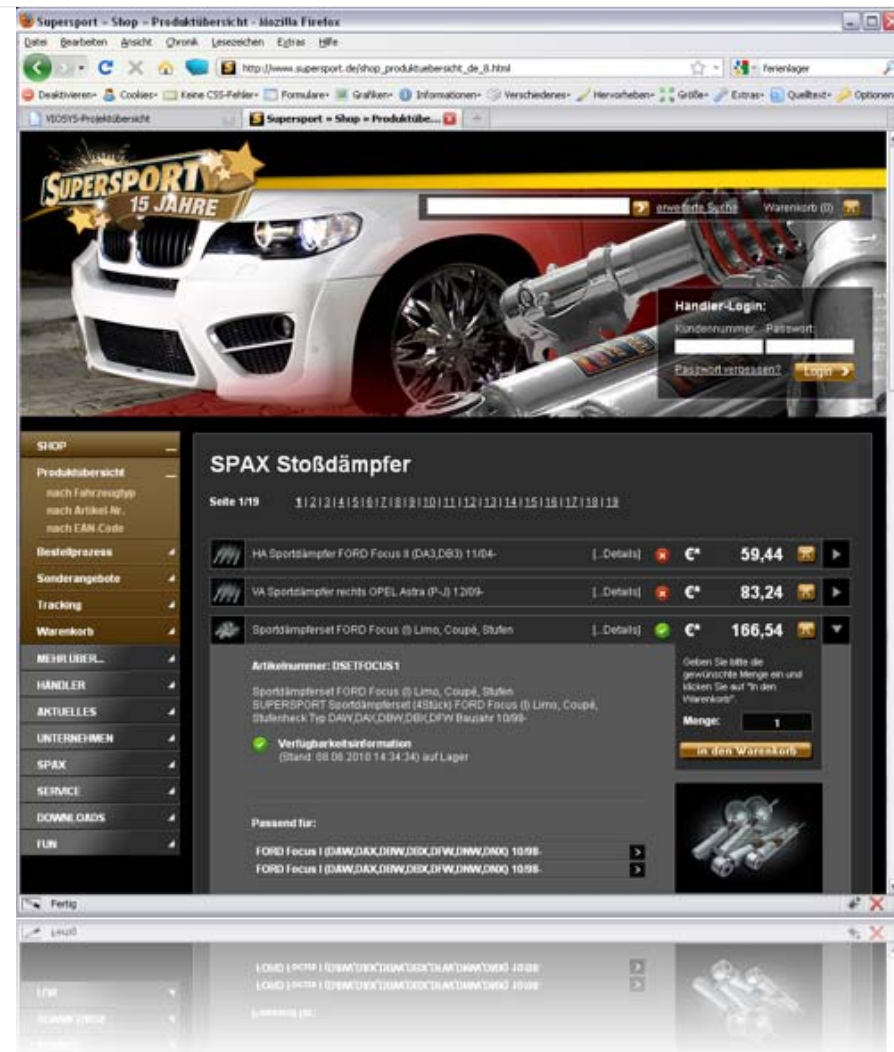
Supersport - Shop - Produktübersicht - Mozilla Firefox

Datei Bearbeiten Ansicht Chronik Lesezeichen Extras Hilfe

http://www.supersport.de/shop_produktuebersicht_de_8.html

Ferienlager

Deaktivieren Cookies Keine CSS-Fehler Formulare Grafiken Informationen Verschiedenes Hervorheben Größe Extras Quelltext Optionen

VEOSYS-Projektübersicht

Supersport » Shop » Produktübe...

SUPERSPORT 15 JAHRE

erweiterte Suche Warenkorb (0)

Händler-Login:
Kundennummer: Passwort:
Passwort vergessen? Login

SHOP
Produktübersicht
nach Fahrzeugtyp
nach Artikel-Nr.
nach EAN-Code
Bestellprozess
Sonderangebote
Tracking
Warenkorb
MEHR ÜBER...
HÄNDLER
AKTUELLES
UNTERNEHMEN
SPAX
SERVICE
DOWNLOADS
FUN

SPAX Stoßdämpfer

Seite 1/19 1 | 2 | 3 | 4 | 5 | 6 | 7 | 8 | 9 | 10 | 11 | 12 | 13 | 14 | 15 | 16 | 17 | 18 | 19

HA Sportdämpfer FORD Focus II (DA3,DB3) 11/04- [...Details] €* 59,44

VA Sportdämpfer rechts OPEL Astra (P-J) 12/09- [...Details] €* 83,24

Sportdämpferset FORD Focus (I) Limo, Coupé, Stufen [...Details] €* 166,54

Artikelnummer: DSETFOCUS1

Sportdämpferset FORD Focus (I) Limo, Coupé, Stufen SUPERSPORT Sportdämpferset (4Stück) FORD Focus (I) Limo, Coupé, Stufenheck Typ DAW,DAX,DBW,DBX,DFW Baujahr 10/98-

Verfügbarkeitsinformation
(Stand: 08.08.2010 14:34:34) auf Lager

Geben Sie bitte die gewünschte Menge ein und klicken Sie auf "In den Warenkorb".

Menge: 1

in den Warenkorb

Passend für:

FORD Focus I (DAW,DAX,DBW,DBX,DFW,DNW,DNX) 10/98-
FORD Focus I (DAW,DAX,DBW,DBX,DFW,DNW,DNX) 10/98-

Fertig